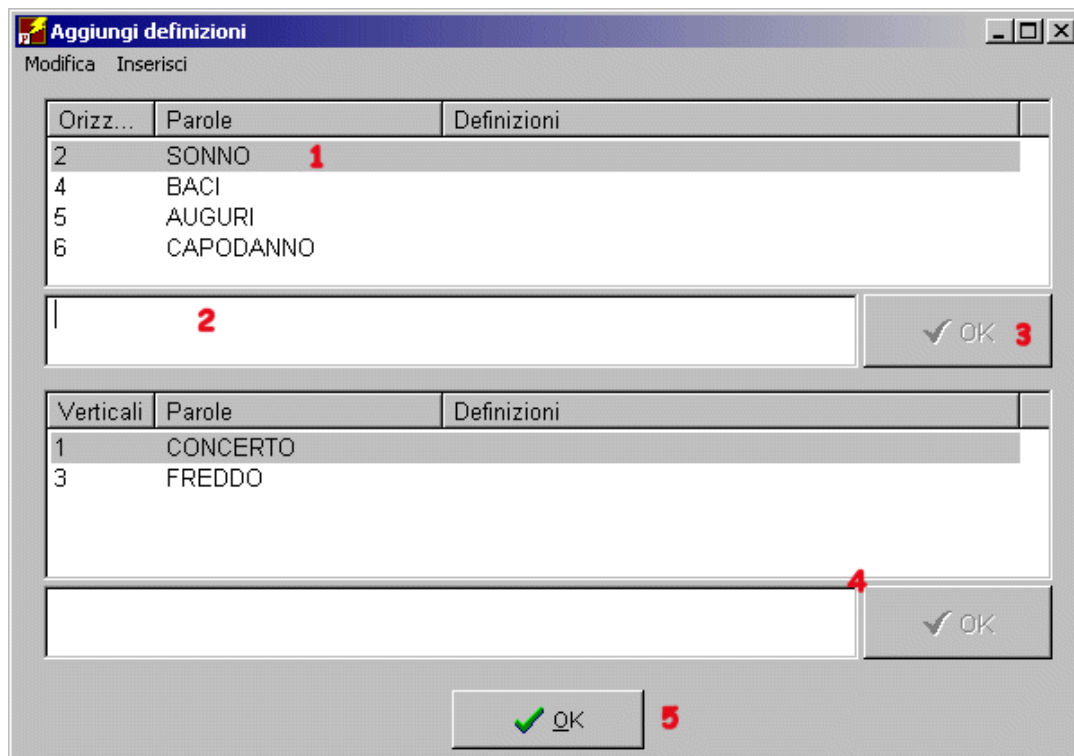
Aggiungi definizioni

Modifica Inserisci

| Orizz... | Parole | Definizioni |
|---|---|---|
| 2 | SONNO | |
| 4 | BACI | |
| 5 | AUGURI | |
| 6 | CAPODANNO | |

1

2

OK 3

| Verticali | Parole | Definizioni |
|---|---|---|
| 1 | CONCERTO | |
| 3 | FREDDO | |

4

OK

OK 5